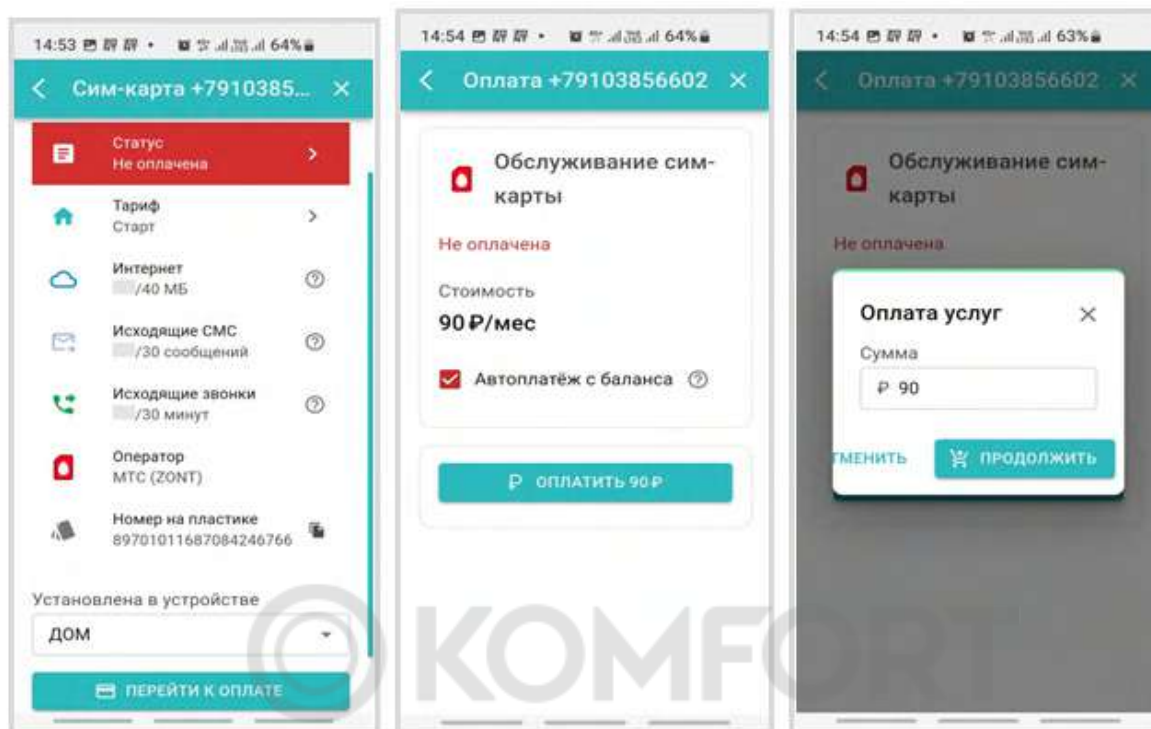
14:53 64%

Сим-карта +7910385...

Статус
Не оплачена

Тариф
Старт

Интернет
/40 МБ

Исходящие СМС
/30 сообщений

Исходящие звонки
/30 минут

Оператор
МТС (ZONT)

Номер на пластике
89701011687084246766

Установлена в устройстве
ДОМ

ПЕРЕЙТИ К ОПЛАТЕ

14:54 64%

Оплата +79103856602

Обслуживание сим-карты

Не оплачена

Стоимость
90 ₽/мес

Автоплатёж с баланса

₽ ОПЛАТИТЬ 90 ₽

14:54 63%

Оплата +79103856602

Обслуживание сим-карты

Не оплачена

Оплата услуг

Сумма
₽ 90

ТМЕНИТЬ

ПРОДОЛЖИТЬ

©KOMFORT